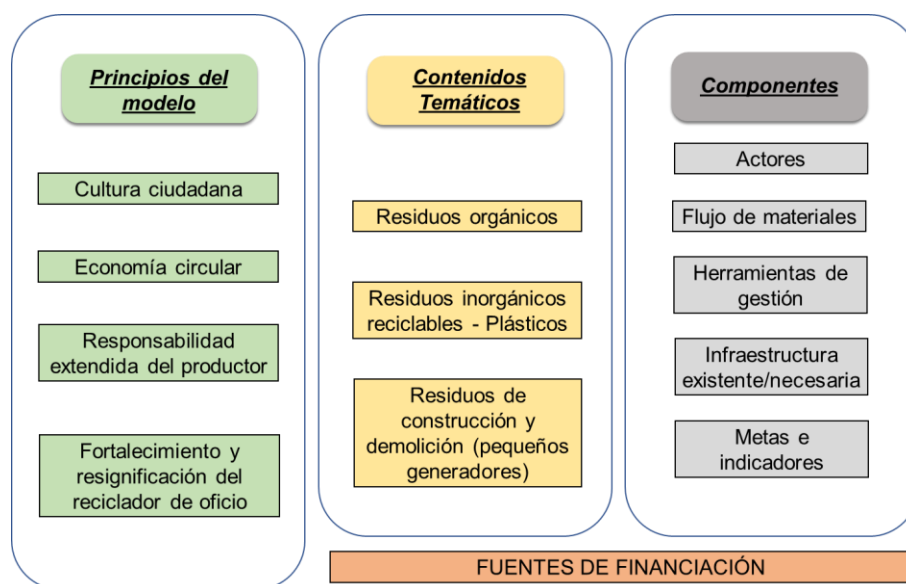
Principios del modelo

Cultura ciudadana

Economía circular

Responsabilidad extendida del productor

Fortalecimiento y resignificación del reciclador de oficio

Contenidos Temáticos

Residuos orgánicos

Residuos inorgánicos reciclables - Plásticos

Residuos de construcción y demolición (pequeños generadores)

Componentes

Actores

Flujo de materiales

Herramientas de gestión

Infraestructura existente/necesaria

Metas e indicadores

FUENTES DE FINANCIACIÓN